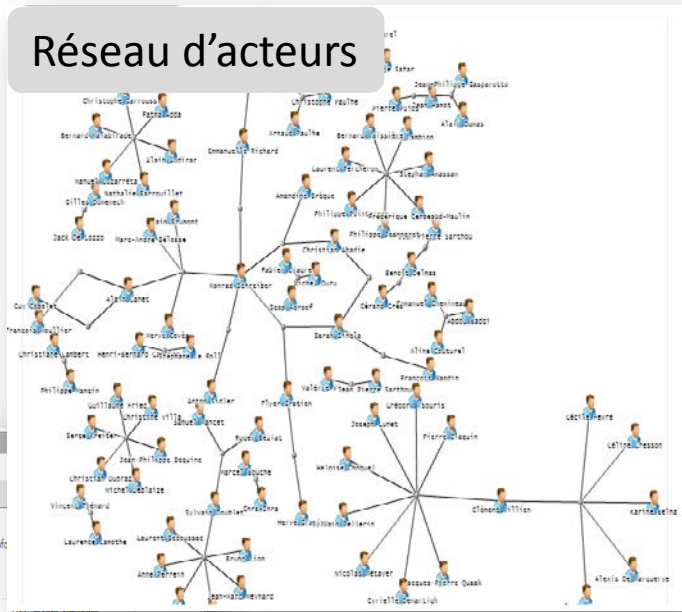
Réseau d'acteurs

Christophe Carrouge
Fatma Adda
Bernard Dalbrault
Alain Lainar
Manuel Zarréta
Nathalie Bonnuillet
Gilles Domnech
Jack De Lozzo
Marc-André Selosse
Alain Dumont
Guy Coste
Alain Lanet
François Houllier
Christiane Lambert
Henri-Bernard
Philippe Mangin
Konrad Schreiber
Emmanuel Richard
Christophe Pauline
Arnaud Pauline
Safer
Pierre Aurousseau
Jean-Philippe Gasparotto
Alain Cunes
Bernard Abbassi
Laurent
Stéphane Masson
Amandine Brêque
Philippe
Frédérique Carbonod-Moulin
Christian Abadie
Fabien Liagre
Sarah Singla
Benoît Calmas
Alain Leclerc
François Mandin
Guillaume Hrisch
Christine Villa
Jean-Philippe Doquine
Serge Fertier
Samuel Vincent
Pierre Rabhi
Christian Dubrac
Michel Woblaize
Vincent Bernard
Laurence Lamothe
Sylvain Rouhier
Marcel Bouche
Laurent Bocquelet
Anne Ferrein
Bruno Linn
Jean-Marc Ménard
Grégoire Souris
Joseph Lunet
Pierre Paquin
Nelvin Bonnuel
Hervé Coulon
Nicolas Verdier
Jacques-Pierre Quask
Cyrille
Clément Willien
Cécile Favre
Céline Bresson
Karine Allainz
Alexis Deldaguerre